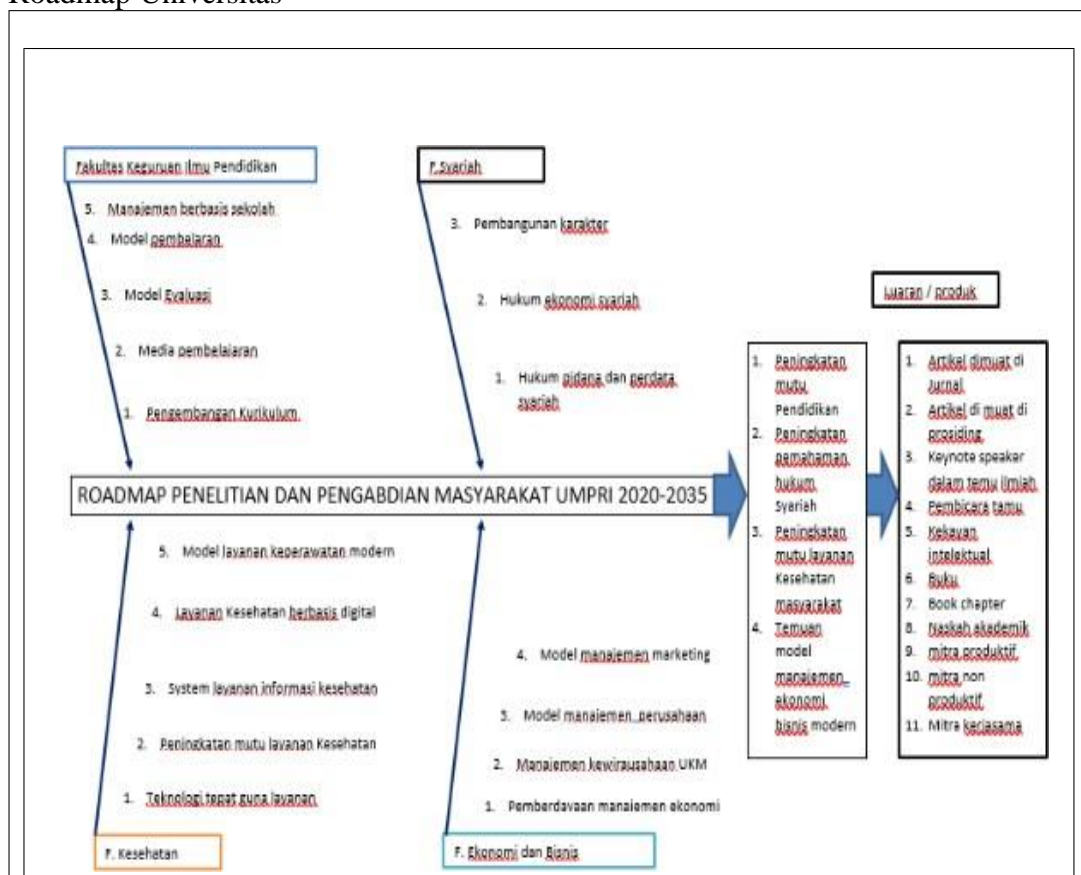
Roadmap Universitas

Fakultas Keguruan Ilmu Pendidikan

5. Manajemen berbasis sekolah
4. Model pembelajaran
3. Model Evaluasi
2. Media pembelajaran
1. Pengembangan Kurikulum

F.Syariah

3. Pembangunan karakter
2. Hukum ekonomi syariah
1. Hukum pidana dan perdata syariah

Luaran / produk

ROADMAP PENELITIAN DAN PENGABDIAN MASYARAKAT UMPRI 2020-2035

1. Peningkatan mutu Pendidikan
2. Peningkatan pemahaman hukum Syariah
3. Peningkatan mutu layanan Kesehatan masyarakat
4. Temuan model manajemen ekonomi bisnis modern

1. Artikel dimuat di Jurnal
2. Artikel di muat di prosiding
3. Keynote speaker dalam temu ilmiah
4. Pembicara tamu
5. Kekayan intelektual
6. Buku
7. Book chapter
8. Naskah akademik
9. mitra produktif
10. mitra non produktif
11. Mitra kerjasama

5. Model layanan keperawatan modern
4. Layanan Kesehatan berbasis digital
3. System layanan informasi kesehatan
2. Peningkatan mutu layanan Kesehatan
1. Teknologi tepat guna layanan

F. Kesehatan

4. Model manajemen marketing
3. Model manajemen perusahaan
2. Manajemen kewirausahaan UKM
1. Pemberdayaan manajemen ekonomi

F. Ekonomi dan Bisnis